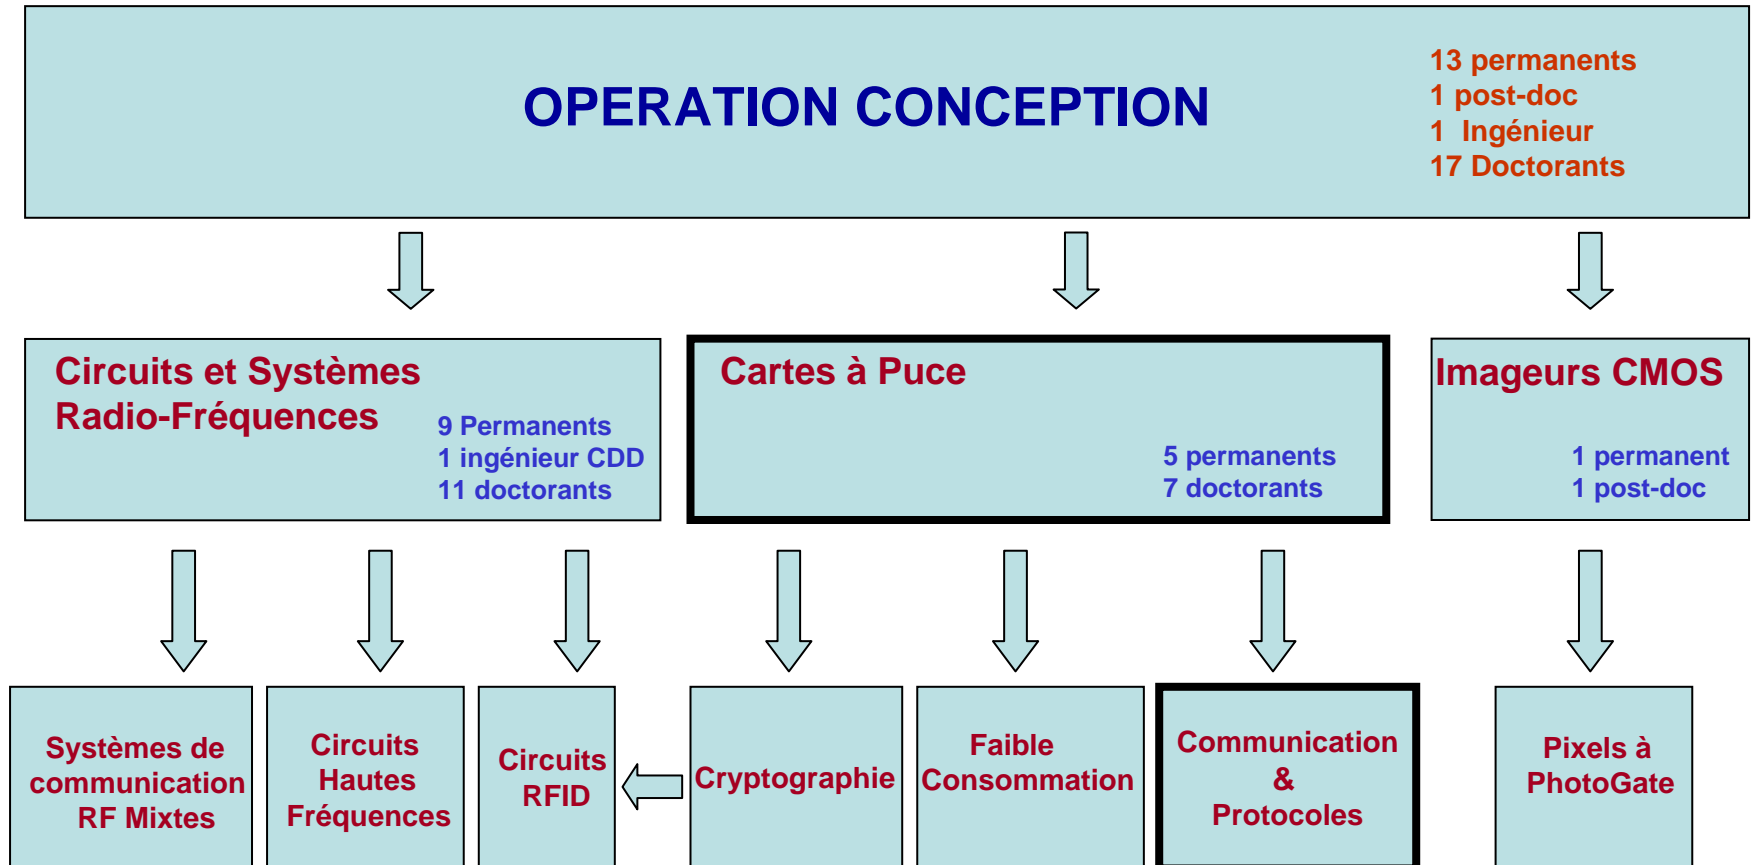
OPERATION CONCEPTION

13 permanents
1 post-doc
1 Ingénieur
17 Doctorants

Circuits et Systèmes Radio-Fréquences

9 Permanents
1 ingénieur CDD
11 doctorants

Cartes à Puce

5 permanents
7 doctorants

Imageurs CMOS

1 permanent
1 post-doc

Systèmes de communication RF Mixtes

Circuits Hautes Fréquences

Circuits RFID

Cryptographie

Faible Consommation

Communication & Protocoles

Pixels à PhotoGate